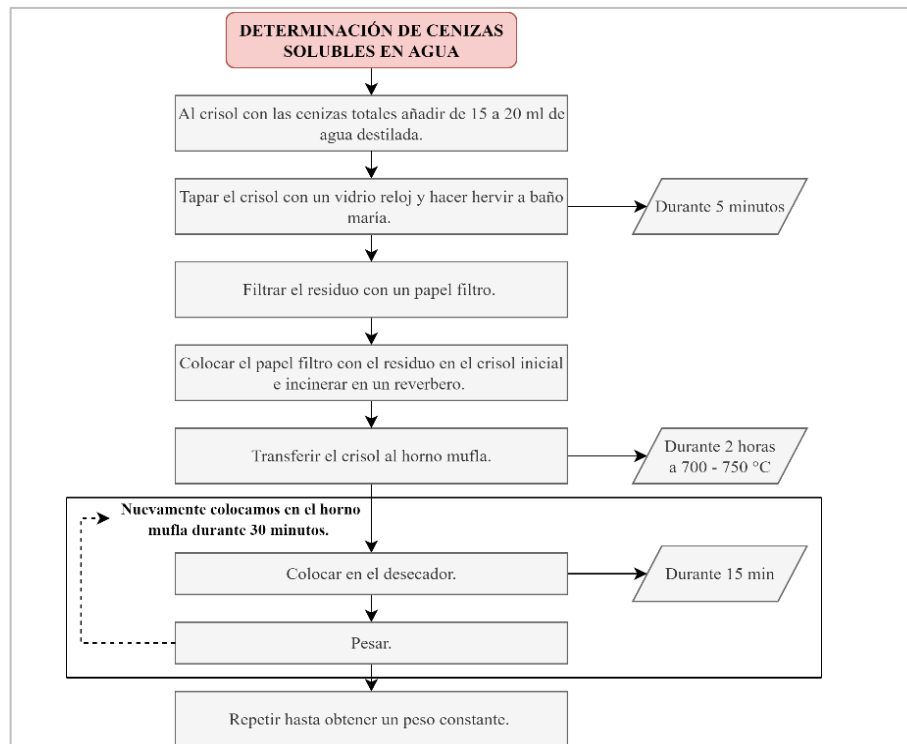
DETERMINACIÓN DE CENIZAS SOLUBLES EN AGUA

Al crisol con las cenizas totales añadir de 15 a 20 ml de agua destilada.

Tapar el crisol con un vidrio reloj y hacer hervir a baño maría.

Durante 5 minutos

Filtrar el residuo con un papel filtro.

Colocar el papel filtro con el residuo en el crisol inicial e incinerar en un reverbero.

Transferir el crisol al horno mufla.

Durante 2 horas a 700 - 750 °C

Nuevamente colocamos en el horno mufla durante 30 minutos.

Colocar en el desecador.

Durante 15 min

Pesar.

Repetir hasta obtener un peso constante.